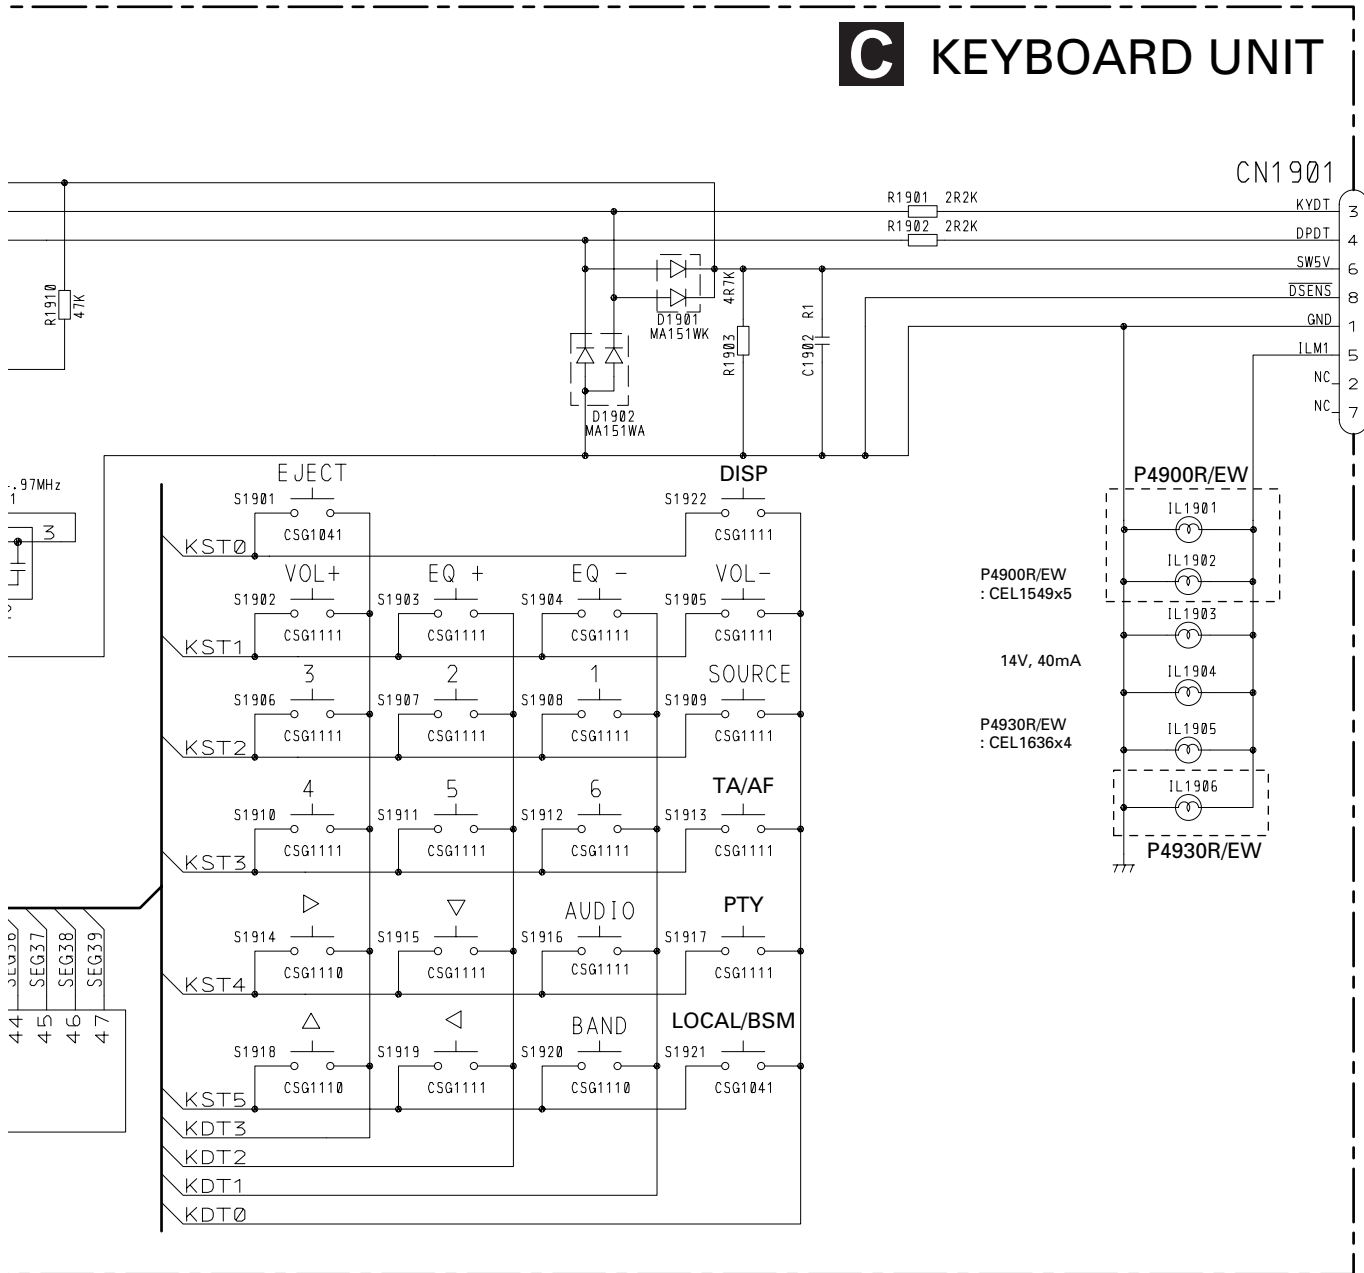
C KEYBOARD UNIT

CN1901
R1901 2R2K
R1902 2R2K
KYDT 3
DPDT 4
SW5V 6
DSENS 8
GND 1
ILM1 5
NC 2
NC 7

R1910 47K
D1901 MA151WK
4R7K
R1903
R1
C1902
D1902 MA151WA

.97MHz
1
3

EJECT
S1901
CSG1041
DISP
S1922
CSG1111
KST0

VOL+ S1902 CSG1111
EQ + S1903 CSG1111
EQ − S1904 CSG1111
VOL− S1905 CSG1111
KST1

3 S1906 CSG1111
2 S1907 CSG1111
1 S1908 CSG1111
SOURCE S1909 CSG1111
KST2

4 S1910 CSG1111
5 S1911 CSG1111
6 S1912 CSG1111
TA/AF S1913 CSG1111
KST3

▷ S1914 CSG1110
▽ S1915 CSG1111
AUDIO S1916 CSG1111
PTY S1917 CSG1111
KST4

△ S1918 CSG1110
◁ S1919 CSG1111
BAND S1920 CSG1110
LOCAL/BSM S1921 CSG1041
KST5
KDT3
KDT2
KDT1
KDT0

SEG37 SEG38 SEG39
44 45 46 47

P4900R/EW
IL1901
IL1902
P4900R/EW
: CEL1549x5
IL1903
14V, 40mA
IL1904
P4930R/EW
: CEL1636x4
IL1905
IL1906
P4930R/EW